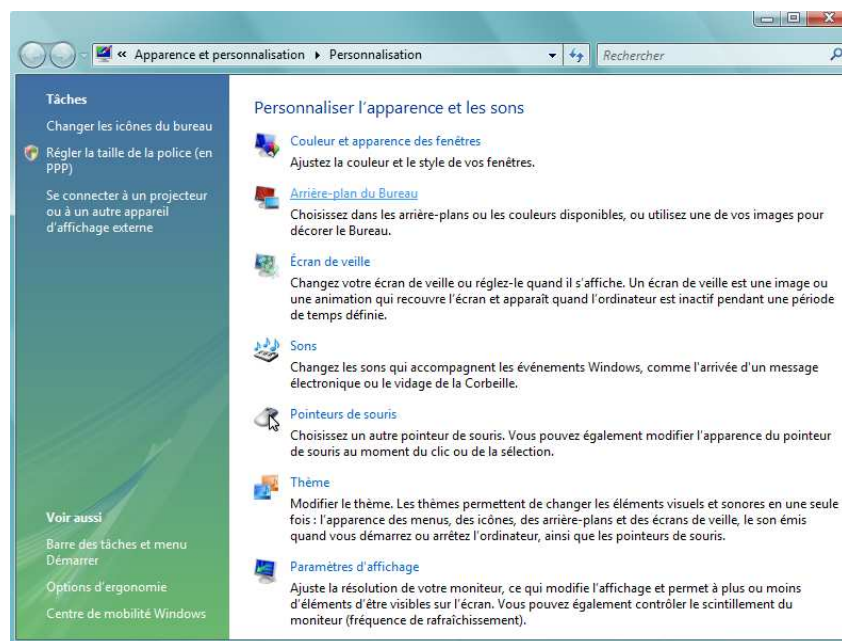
« Apparence et personnalisation ▸ Personnalisation

Rechercher

Tâches

Changer les icônes du bureau

Régler la taille de la police (en PPP)

Se connecter à un projecteur ou à un autre appareil d'affichage externe

Voir aussi

Barre des tâches et menu Démarrer

Options d'ergonomie

Centre de mobilité Windows

Personnaliser l'apparence et les sons

Couleur et apparence des fenêtres
Ajustez la couleur et le style de vos fenêtres.

Arrière-plan du Bureau
Choisissez dans les arrière-plans ou les couleurs disponibles, ou utilisez une de vos images pour décorer le Bureau.

Écran de veille
Changez votre écran de veille ou réglez-le quand il s'affiche. Un écran de veille est une image ou une animation qui recouvre l'écran et apparaît quand l'ordinateur est inactif pendant une période de temps définie.

Sons
Changez les sons qui accompagnent les événements Windows, comme l'arrivée d'un message électronique ou le vidage de la Corbeille.

Pointeurs de souris
Choisissez un autre pointeur de souris. Vous pouvez également modifier l'apparence du pointeur de souris au moment du clic ou de la sélection.

Thème
Modifier le thème. Les thèmes permettent de changer les éléments visuels et sonores en une seule fois : l'apparence des menus, des icônes, des arrière-plans et des écrans de veille, le son émis quand vous démarrez ou arrêtez l'ordinateur, ainsi que les pointeurs de souris.

Paramètres d'affichage
Ajuste la résolution de votre moniteur, ce qui modifie l'affichage et permet à plus ou moins d'éléments d'être visibles sur l'écran. Vous pouvez également contrôler le scintillement du moniteur (fréquence de rafraîchissement).